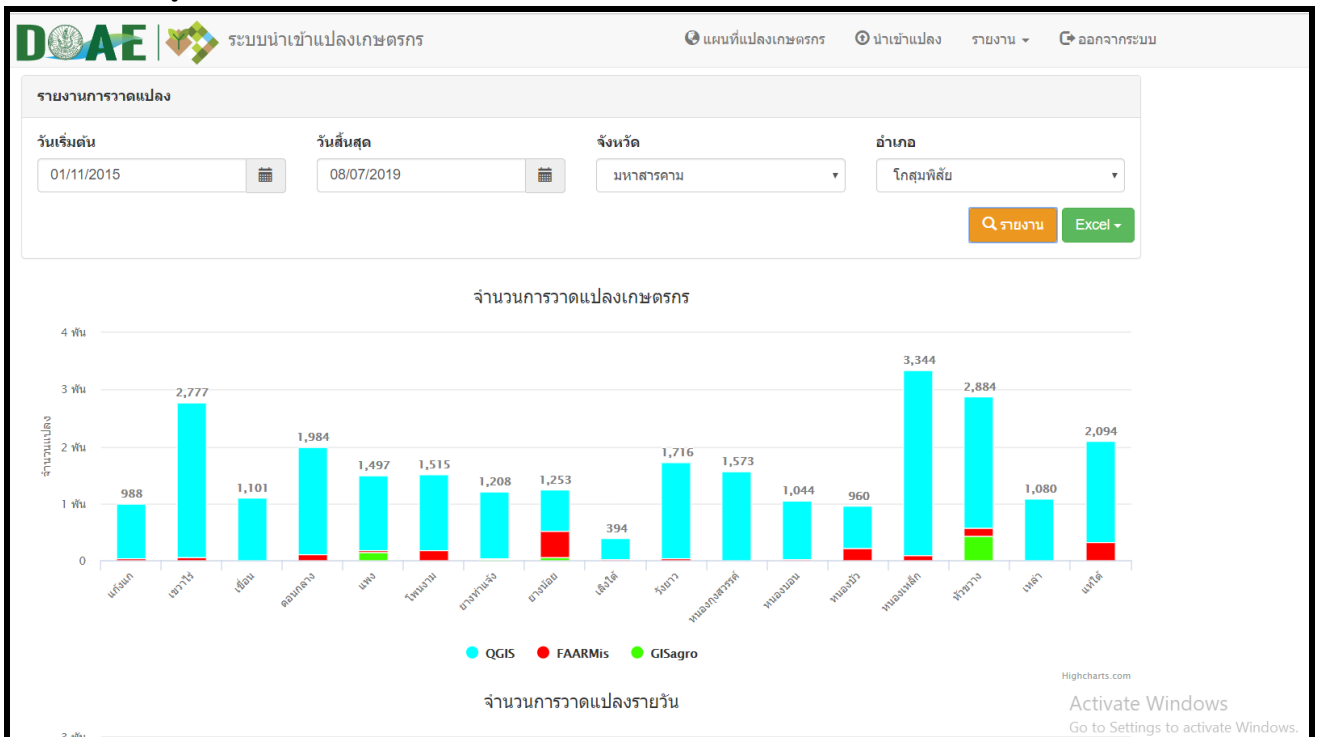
DOAE ระบบนำเข้าแปลงเกษตรกร

แผนที่แปลงเกษตรกร นำเข้าแปลง รายงาน ออกจากระบบ

รายงานการวาดแปลง

วันเริ่มต้น 01/11/2015
วันสิ้นสุด 08/07/2019
จังหวัด มหาสารคาม
อำเภอ โกสุมพิสัย

รายงาน Excel

จำนวนการวาดแปลงเกษตรกร

4 พัน
3 พัน
2 พัน
1 พัน
0

จำนวนแปลง

988 2,777 1,101 1,984 1,497 1,515 1,208 1,253 394 1,716 1,573 1,044 960 3,344 2,884 1,080 2,094

แก้งแก เขวาไร่ เขื่อน ดอนกลาง แพง โพนงาม ยางท่าแจ้ง ยางน้อย เลิงใต้ วังยาว หนองกุงสวรรค์ หนองบอน หนองบัว หนองเหล็ก หัวขวาง เหล่า แห่ใต้

QGIS FAARMis GISagro

Highcharts.com

จำนวนการวาดแปลงรายวัน

3 พัน

Activate Windows
Go to Settings to activate Windows.